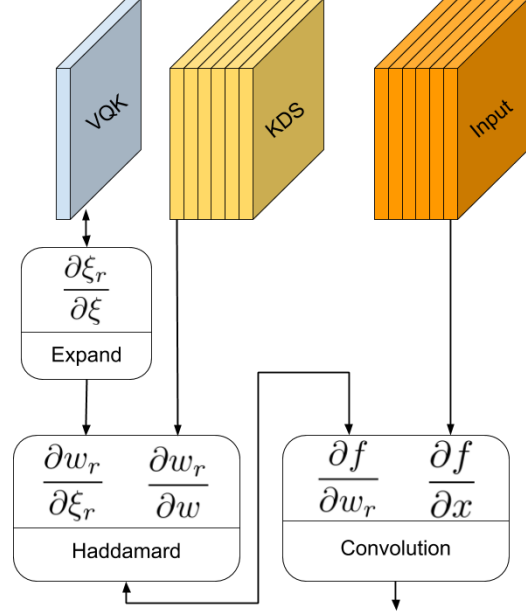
VQK

KDS

Input

$\frac{\partial \xi_r}{\partial \xi}$

Expand

$\frac{\partial w_r}{\partial \xi_r}$ $\frac{\partial w_r}{\partial w}$

Haddamard

$\frac{\partial f}{\partial w_r}$ $\frac{\partial f}{\partial x}$

Convolution